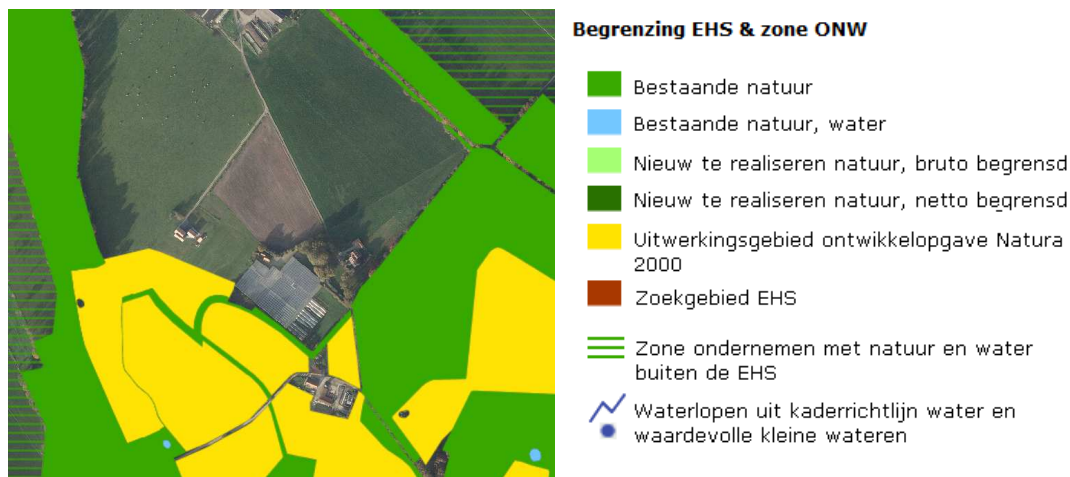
Begrenzing EHS & zone ONW

Bestaande natuur

Bestaande natuur, water

Nieuw te realiseren natuur, bruto begrensd

Nieuw te realiseren natuur, netto begrensd

Uitwerkingsgebied ontwikkelopgave Natura 2000

Zoekgebied EHS

Zone ondernemen met natuur en water buiten de EHS

Waterlopen uit kaderrichtlijn water en waardevolle kleine wateren